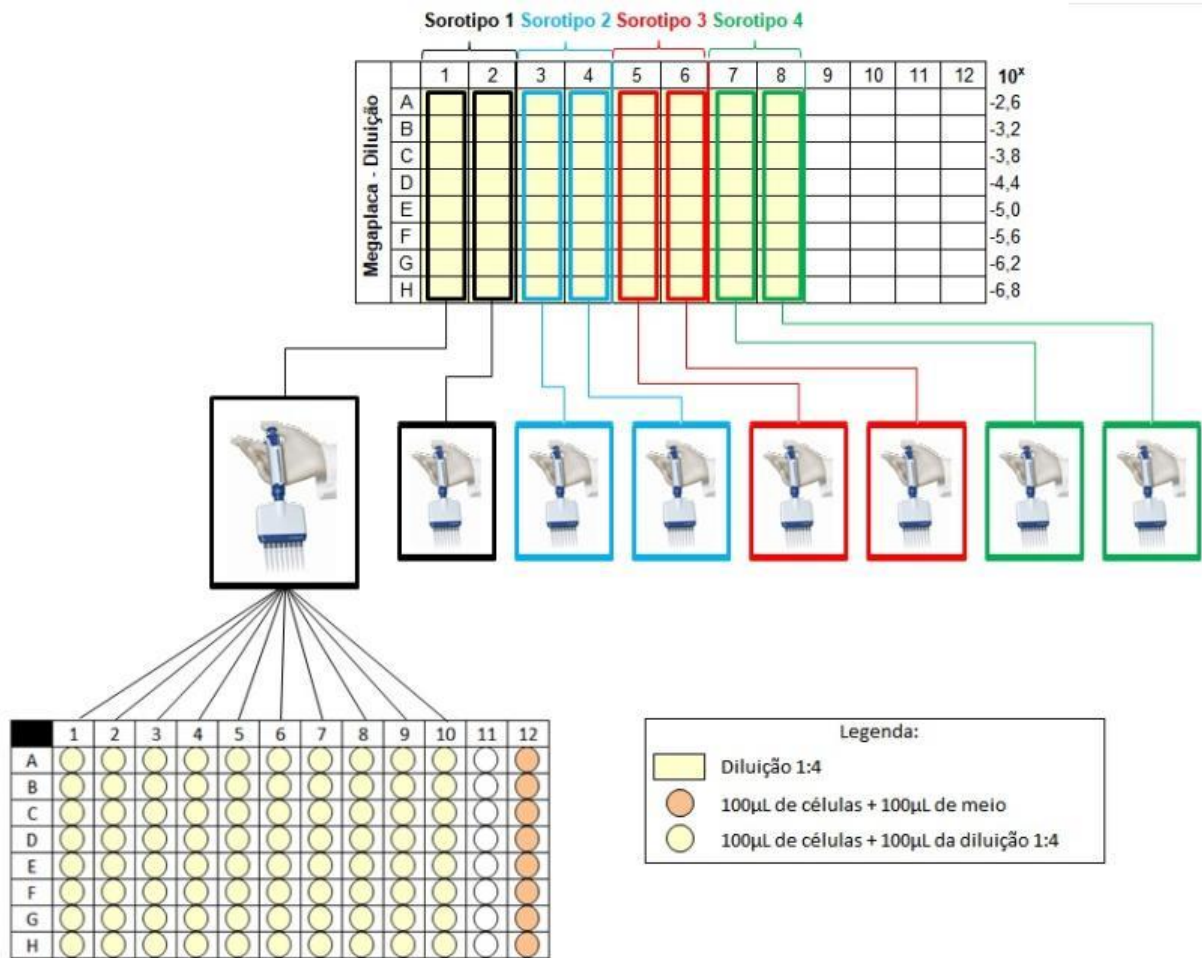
Sorotipo 1 Sorotipo 2 Sorotipo 3 Sorotipo 4

Megaplaca - Diluição

| | 1 | 2 | 3 | 4 | 5 | 6 | 7 | 8 | 9 | 10 | 11 | 12 | $10^x$ |
|---|---|---|---|---|---|---|---|---|---|---|---|---|---|
| A | | | | | | | | | | | | | -2,6 |
| B | | | | | | | | | | | | | -3,2 |
| C | | | | | | | | | | | | | -3,8 |
| D | | | | | | | | | | | | | -4,4 |
| E | | | | | | | | | | | | | -5,0 |
| F | | | | | | | | | | | | | -5,6 |
| G | | | | | | | | | | | | | -6,2 |
| H | | | | | | | | | | | | | -6,8 |

| | 1 | 2 | 3 | 4 | 5 | 6 | 7 | 8 | 9 | 10 | 11 | 12 |
|---|---|---|---|---|---|---|---|---|---|---|---|---|
| A | | | | | | | | | | | | |
| B | | | | | | | | | | | | |
| C | | | | | | | | | | | | |
| D | | | | | | | | | | | | |
| E | | | | | | | | | | | | |
| F | | | | | | | | | | | | |
| G | | | | | | | | | | | | |
| H | | | | | | | | | | | | |

Legenda:
Diluição 1:4
100µL de células + 100µL de meio
100µL de células + 100µL da diluição 1:4